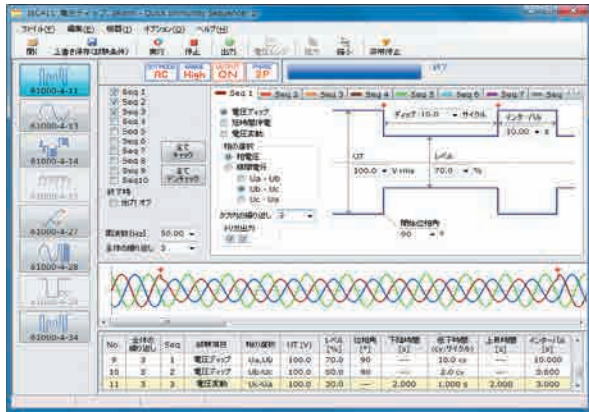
IEC61 電圧ディップ.ptxml - Quick Immunity Sequence

ファイル(F) 編集(E) 規格(I) オプション(O) ヘルプ(H)

開 上書き保存(試験条件) 実行 停止 出力 電圧ディップ 出力 停止 詳細停止

OUTPUT AC | RANGE High | OUTPUT ON | PHASE 3P

終了

61000-4-11
61000-4-13
61000-4-14
61000-4-17
61000-4-27
61000-4-28
61000-4-29
61000-4-34

Seq 1
Seq 2
Seq 3
Seq 4
Seq 5
Seq 6
Seq 7
Seq 8
Seq 9
Seq10

全て チェック
全て アンチェック

終了時
出力 オフ

周波数[Hz] 50.00
全体の繰り返し 3

Seq 1 | Seq 2 | Seq 3 | Seq 4 | Seq 5 | Seq 6 | Seq 7 | Seq 8

電圧ディップ
短時間停電
電圧変動

相の選択
相電圧
線間電圧
Ua - Ub
Ub - Uc
Uc - Ua

ケウ内の繰り返し 3
トリガ出力

ディップ 10.0 サイクル
インターバル 10.00 s

UT 100.0 V rms
レベル 70.0 %

開始位相角 90 °

| No. | 全体の繰り返し | Seq | 試験項目 | 相の選択 | UT [V] | レベル [%] | 位相角 [°] | 下降時間 [s] | 低下時間 [cy/サイクル] | 上昇時間 [s] | インターバル [s] |
|---|---|---|---|---|---|---|---|---|---|---|---|
| 9 | 3 | 1 | 電圧ディップ | Ua-Ub | 100.0 | 70.0 | 90 | — | 10.0 cy | — | 10.000 |
| 10 | 3 | 2 | 電圧ディップ | Ub-Uc | 100.0 | 60.0 | 90 | — | 2.0 cy | — | 0.600 |
| 11 | 3 | 3 | 電圧変動 | Uc-Ua | 100.0 | 30.0 | — | 2.000 | 1.000 s | 2.000 | 3.000 |